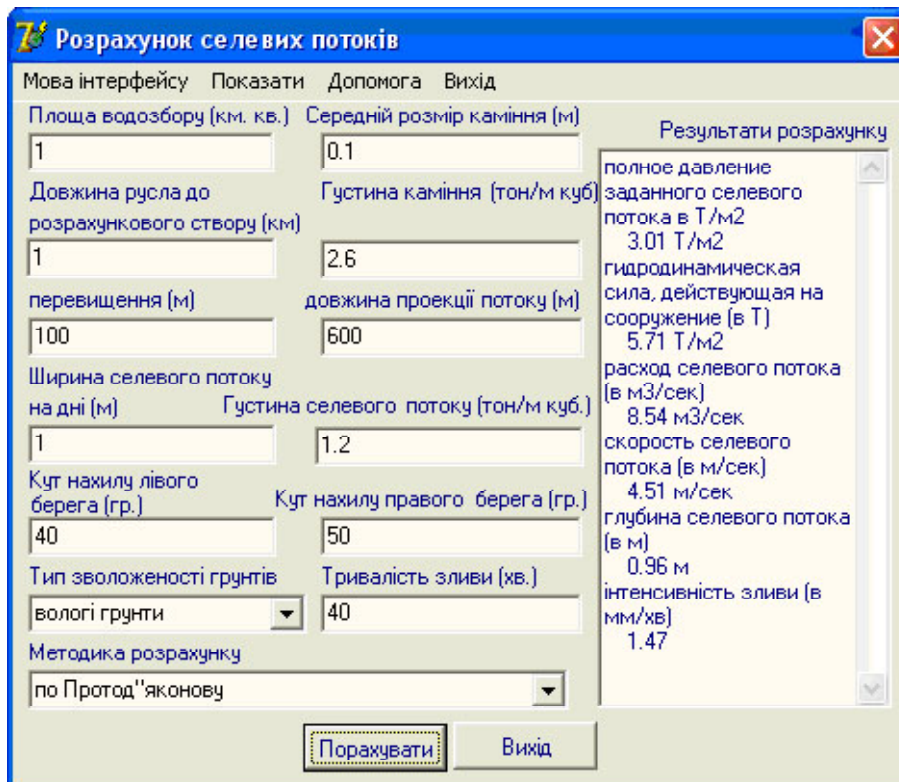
Розрахунок селевих потоків

Мова інтерфейсу Показати Допомога Вихід

Площа водозбору (км. кв.)
1

Середній розмір каміння (м)
0.1

Довжина русла до розрахункового створу (км)
1

Густина каміння (тон/м куб)
2.6

перевищення (м)
100

довжина проекції потоку (м)
600

Ширина селевого потоку на дні (м)
1

Густина селевого потоку (тон/м куб.)
1.2

Кут нахилу лівого берега (гр.)
40

Кут нахилу правого берега (гр.)
50

Тип зволоженості грунтів
вологі грунти

Тривалість зливи (хв.)
40

Методика розрахунку
по Протод''яконову

Порахувати Вихід

Результати розрахунку

полное давление заданного селевого потока в Т/м2
3.01 Т/м2
гидродинамическая сила, действующая на сооружение (в Т)
5.71 Т/м2
расход селевого потока (в м3/сек)
8.54 м3/сек
скорость селевого потока (в м/сек)
4.51 м/сек
глубина селевого потока (в м)
0.96 м
інтенсивність зливи (в мм/хв)
1.47